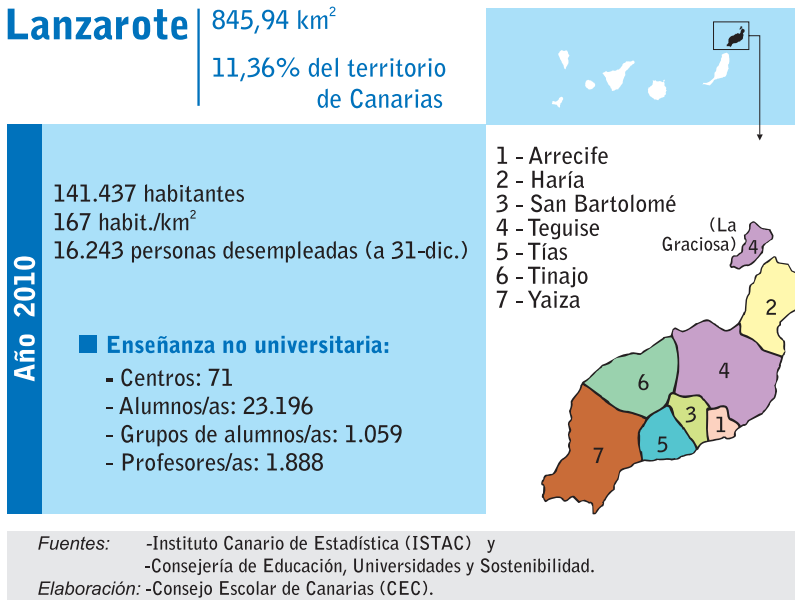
Lanzarote

845,94 km$^2$

11,36% del territorio de Canarias

Año 2010

141.437 habitantes
167 habit./km$^2$
16.243 personas desempleadas (a 31-dic.)

Enseñanza no universitaria:
- Centros: 71
- Alumnos/as: 23.196
- Grupos de alumnos/as: 1.059
- Profesores/as: 1.888

1 - Arrecife
2 - Haría
3 - San Bartolomé
4 - Teguise
5 - Tías
6 - Tinajo
7 - Yaiza

(La Graciosa) 4

2
4
6
3
1
5
7

Fuentes: -Instituto Canario de Estadística (ISTAC) y
-Consejería de Educación, Universidades y Sostenibilidad.
Elaboración: -Consejo Escolar de Canarias (CEC).